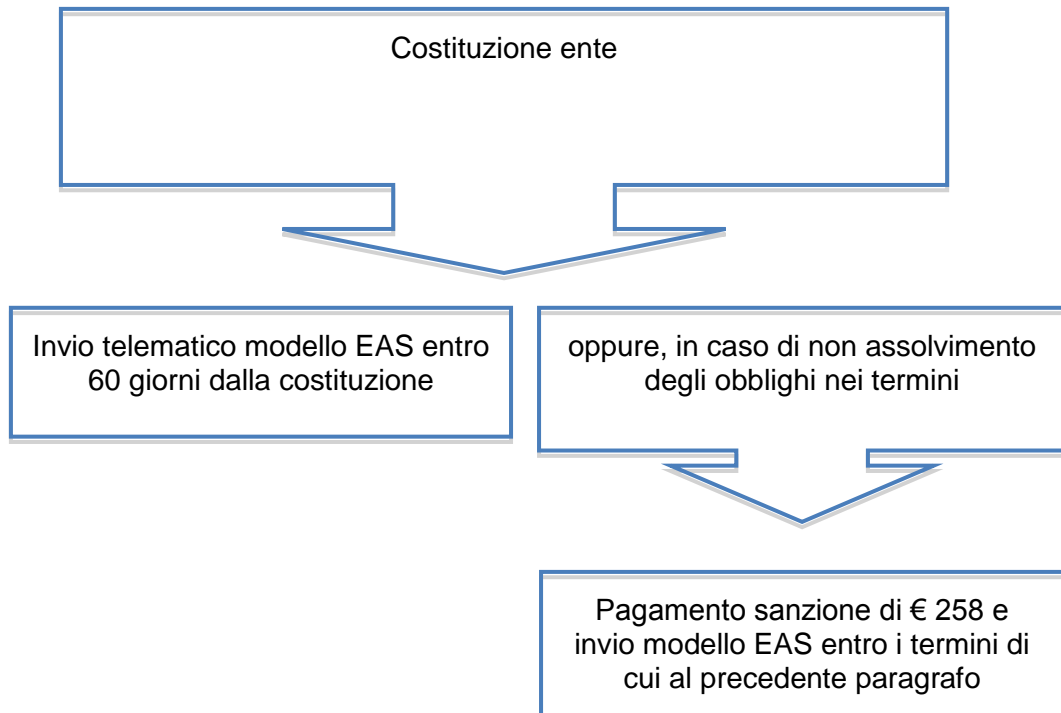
Costituzione ente

Invio telematico modello EAS entro 60 giorni dalla costituzione

oppure, in caso di non assolvimento degli obblighi nei termini

Pagamento sanzione di € 258 e invio modello EAS entro i termini di cui al precedente paragrafo